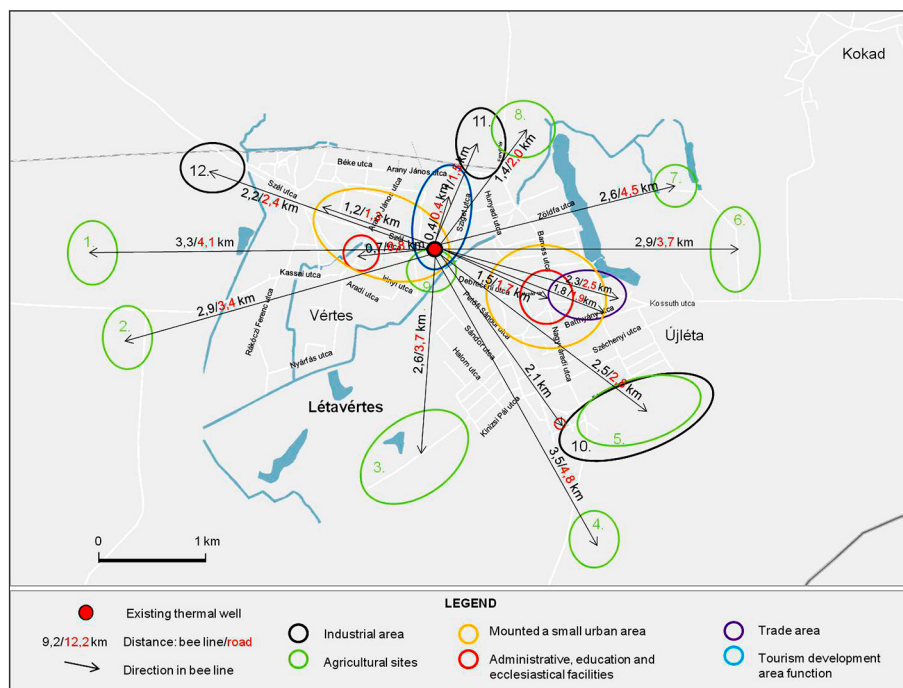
Kokad

11.
8.
12.
7.
6.
1.
2.
9.
3.
4.
5.
10.

Béke utca
Arany János utca
Szili utca
Zöldfa utca
Kassai utca
Aradi utca
Rákóczi Ferenc utca
Nyárfás utca
Kossuth utca
Széchenyi utca
Batthyány utca
Nagyváradi utca
Debreceni utca
Petőfi Sándor utca
Sándor utca
Határ utca
Kinizsi Pál utca
Hunyadi utca
Szabó utca
Bartók utca

2,2/2,4 km
1,2/1,3 km
3,3/4,1 km
0,7/0,8 km
0,4/0,4 km
1/1,3 km
1,4/2,0 km
2,6/4,5 km
2,9/3,7 km
2,9/3,4 km
1,5/1,7 km
2,3/2,5 km
1,8/1,9 km
2,6/3,7 km
2,1 km
2,5/2,8 km
3,5/4,8 km

Vértes
Létavértes
Újléta

0
1 km

LEGEND
Existing thermal well
9,2/12,2 km Distance: bee line/road
Direction in bee line
Industrial area
Agricultural sites
Mounted a small urban area
Administrative, education and ecclesiastical facilities
Trade area
Tourism development area function